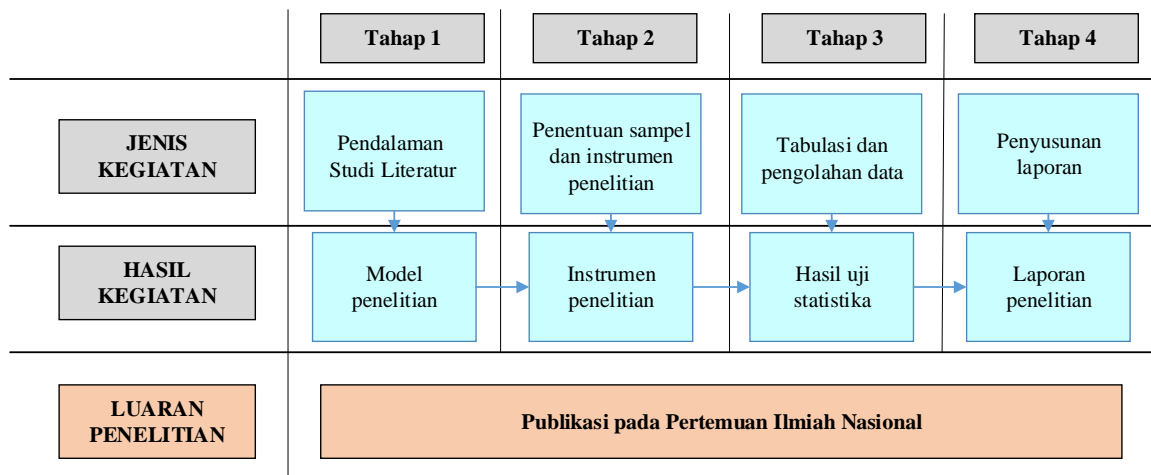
| | Tahap 1 | Tahap 2 | Tahap 3 | Tahap 4 |
|---|---|---|---|---|
| JENIS KEGIATAN | Pendalaman Studi Literatur | Penentuan sampel dan instrumen penelitian | Tabulasi dan pengolahan data | Penyusunan laporan |
| HASIL KEGIATAN | Model penelitian | Instrumen penelitian | Hasil uji statistika | Laporan penelitian |
| LUARAN PENELITIAN | Publikasi pada Pertemuan Ilmiah Nasional | | | |